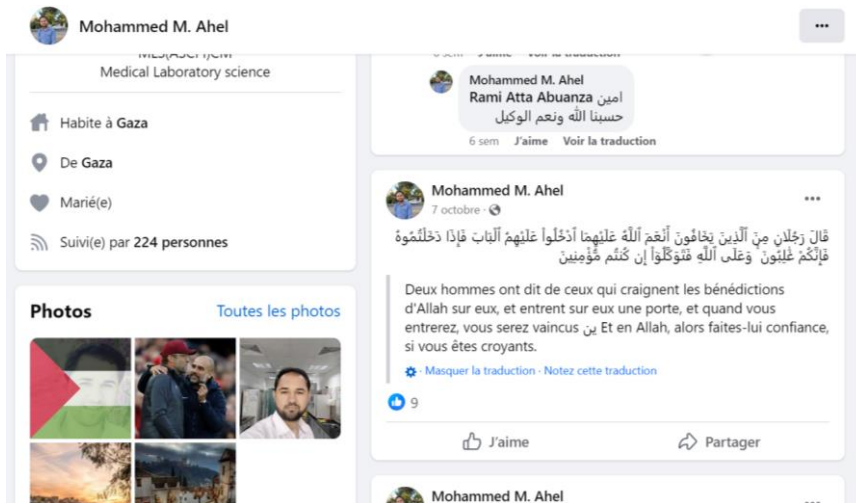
Mohammed M. Ahel

...

MLS(ASCP)CM
Medical Laboratory science

Habite à Gaza

De Gaza

Marié(e)

Suivi(e) par 224 personnes

Photos

Toutes les photos

6 sem J'aime Voir la traduction

Mohammed M. Ahel
Rami Atta Abuanza امين
حسبنا الله ونعم الوكيل

6 sem J'aime Voir la traduction

Mohammed M. Ahel
7 octobre ·

...

قَالَ رَجُلَانِ مِنَ ٱلَّذِينَ يَخَافُونَ أَنْعَمَ ٱللَّهُ عَلَيْهِمَا ٱدْخُلُوا۟ عَلَيْهِمُ ٱلْبَابَ فَإِذَا دَخَلْتُمُوهُ فَإِنَّكُمْ غَٰلِبُونَ ۚ وَعَلَى ٱللَّهِ فَتَوَكَّلُوٓا۟ إِن كُنتُم مُّؤْمِنِينَ

Deux hommes ont dit de ceux qui craignent les bénédictions d'Allah sur eux, et entrent sur eux une porte, et quand vous entrerez, vous serez vaincus ين Et en Allah, alors faites-lui confiance, si vous êtes croyants.

Masquer la traduction · Notez cette traduction

9

J'aime

Partager

Mohammed M. Ahel